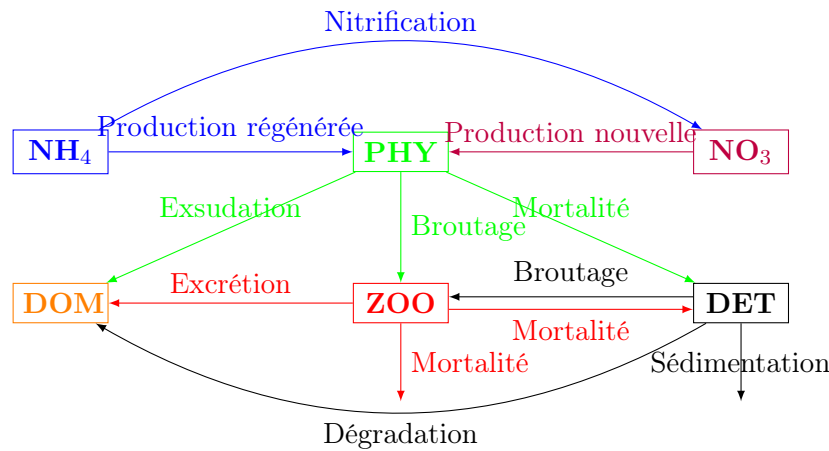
Nitrification

$\mathbf{NH_4}$

Production régénérée

PHY

Production nouvelle

$\mathbf{NO_3}$

Exsudation

Broutage

Mortalité

Broutage

DOM

Excrétion

ZOO

DET

Mortalité

Mortalité

Sédimentation

Dégradation